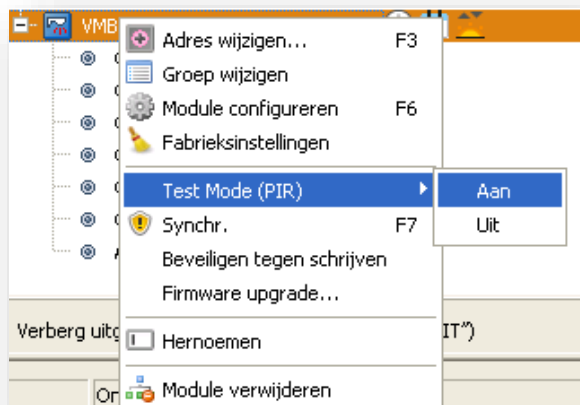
VMB

Adres wijzigen... F3
Groep wijzigen
Module configureren F6
Fabrieksinstellingen
Test Mode (PIR)
Synchr. F7
Beveiligen tegen schrijven
Firmware upgrade...
Hernoemen
Module verwijderen

Aan
Uit

Verberg uit

IT")

Or